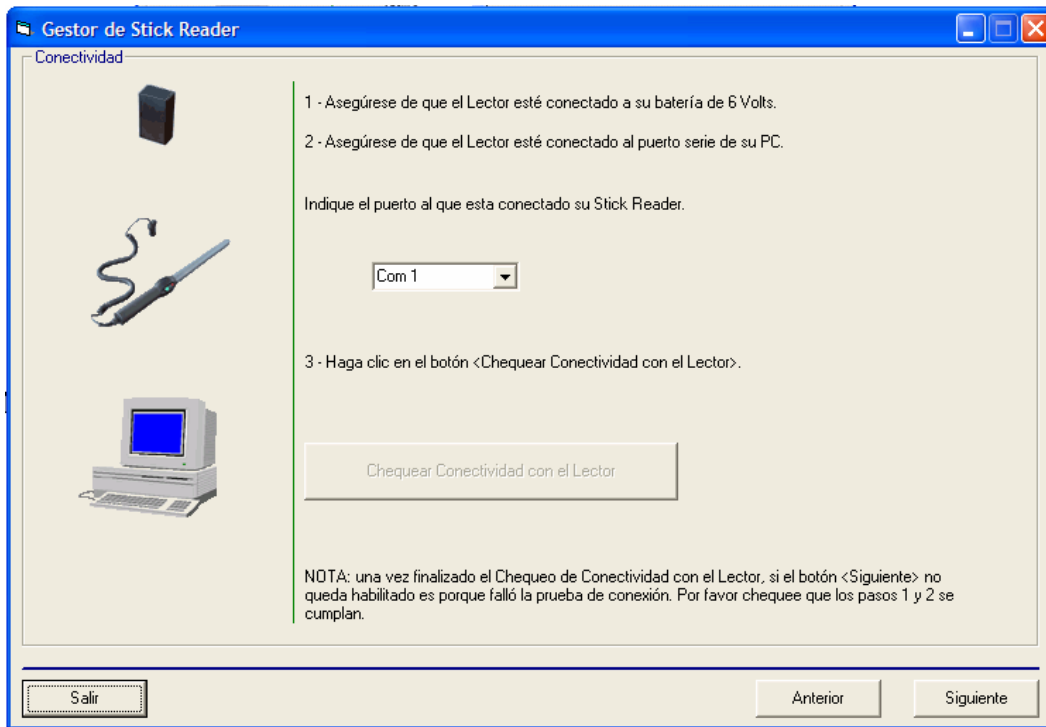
Gestor de Stick Reader

Conectividad

1 - Asegúrese de que el Lector esté conectado a su batería de 6 Volts.

2 - Asegúrese de que el Lector esté conectado al puerto serie de su PC.

Indique el puerto al que esta conectado su Stick Reader.

Com 1

3 - Haga clic en el botón <Chequear Conectividad con el Lector>.

Chequear Conectividad con el Lector

NOTA: una vez finalizado el Chequeo de Conectividad con el Lector, si el botón <Siguiente> no queda habilitado es porque falló la prueba de conexión. Por favor chequee que los pasos 1 y 2 se cumplan.

Salir

Anterior

Siguiente